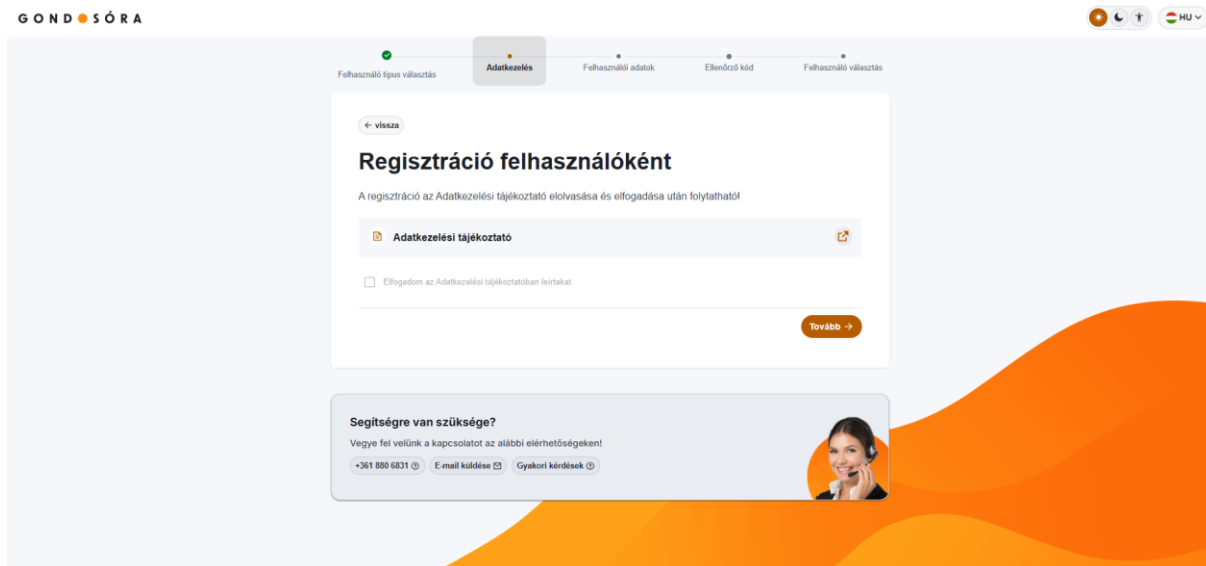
GONDOSÓRA

HU

Felhasználó típus választás

Adatkezelés

Felhasználói adatok

Ellenőrző kód

Felhasználó választás

← vissza

Regisztráció felhasználóként

A regisztráció az Adatkezelési tájékoztató elolvasása és elfogadása után folytatható!

Adatkezelési tájékoztató

Elfogadom az Adatkezelési tájékoztatóban leírtakat

Tovább →

Segítségre van szüksége?

Vegye fel velünk a kapcsolatot az alábbi elérhetőségeken!

+361 880 6831

E-mail küldése

Gyakori kérdések